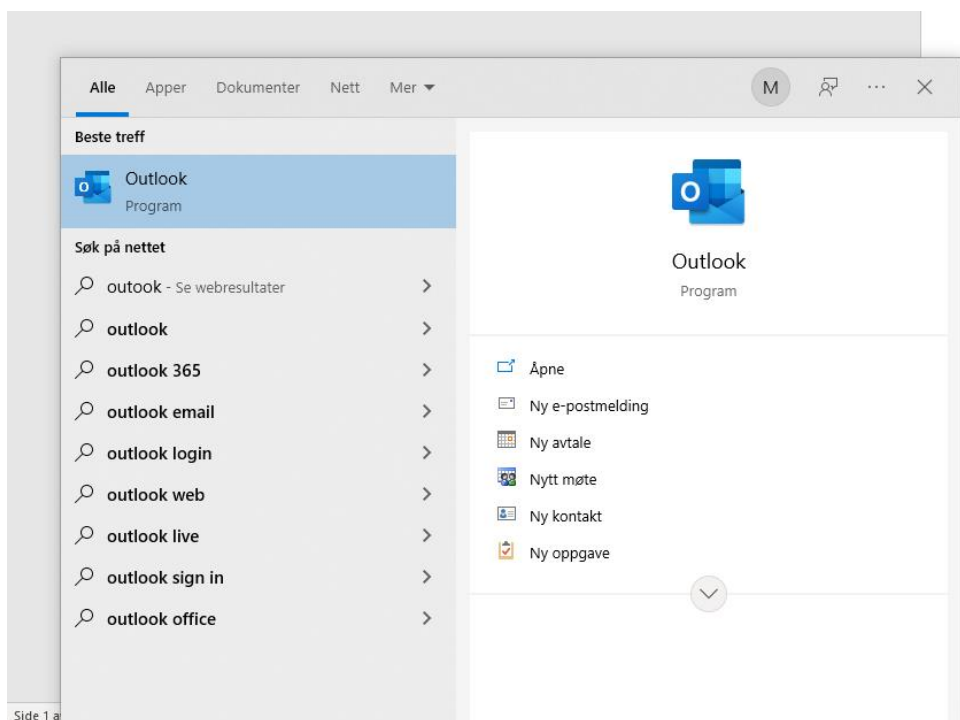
Alle Apper Dokumenter Nett Mer

M

Beste treff

Outlook
Program

Søk på nettet

outook - Se webresultater

outlook

outlook 365

outlook email

outlook login

outlook web

outlook live

outlook sign in

outlook office

Outlook
Program

Åpne

Ny e-postmelding

Ny avtale

Nytt møte

Ny kontakt

Ny oppgave

Side 1 a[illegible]